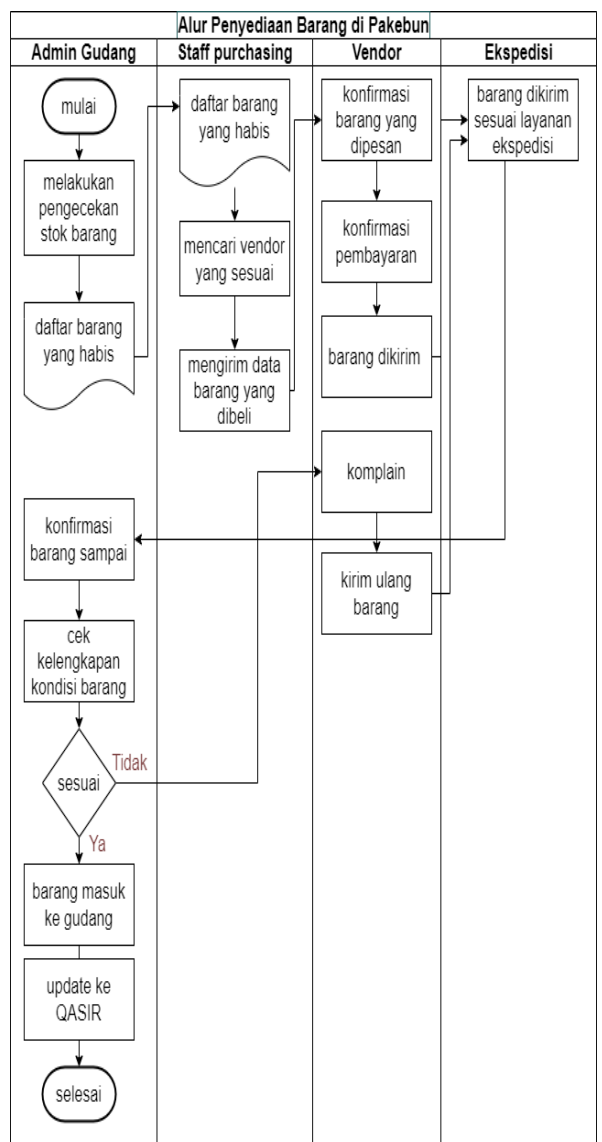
Alur Penyediaan Barang di Pakebun

Admin Gudang

mulai

melakukan pengecekan stok barang

daftar barang yang habis

konfirmasi barang sampai

cek kelengkapan kondisi barang

sesuai

Tidak

Ya

barang masuk ke gudang

update ke QASIR

selesai

Staff purchasing

daftar barang yang habis

mencari vendor yang sesuai

mengirim data barang yang dibeli

Vendor

konfirmasi barang yang dipesan

konfirmasi pembayaran

barang dikirim

komplain

kirim ulang barang

Ekspedisi

barang dikirim sesuai layanan ekspedisi